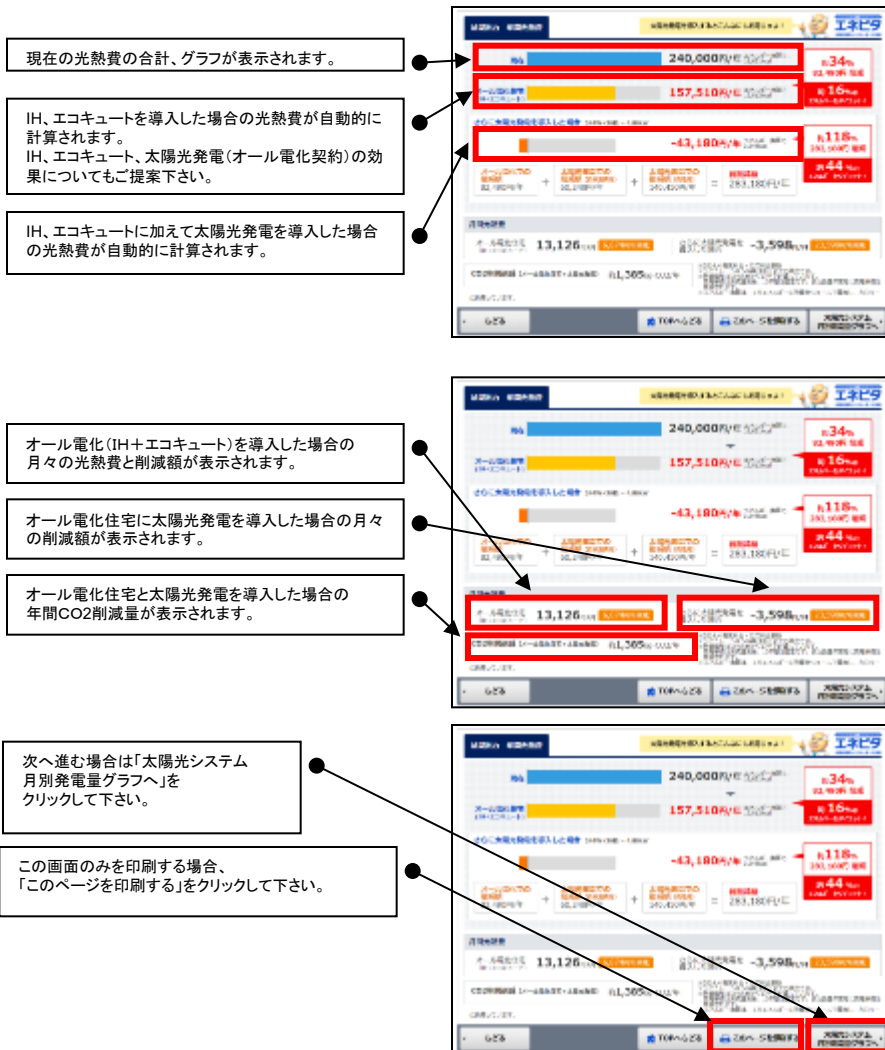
現在の光熱費の合計、グラフが表示されます。

IH、エコキュートを導入した場合の光熱費が自動的に計算されます。
IH、エコキュート、太陽光発電(オール電化契約)の効果についてもご提案下さい。

IH、エコキュートに加えて太陽光発電を導入した場合の光熱費が自動的に計算されます。

エネピタ

240,000円/年

157,510円/年

-43,180円/年

約34%

約16%

約118%

約44%

283,180円

13,126

-3,598

約1,365

もどる

TOPへもどる

このページを印刷する

オール電化(IH+エコキュート)を導入した場合の月々の光熱費と削減額が表示されます。

オール電化住宅に太陽光発電を導入した場合の月々の削減額が表示されます。

オール電化住宅と太陽光発電を導入した場合の年間CO2削減量が表示されます。

次へ進む場合は「太陽光システム月別発電量グラフへ」をクリックして下さい。

この画面のみを印刷する場合、「このページを印刷する」をクリックして下さい。